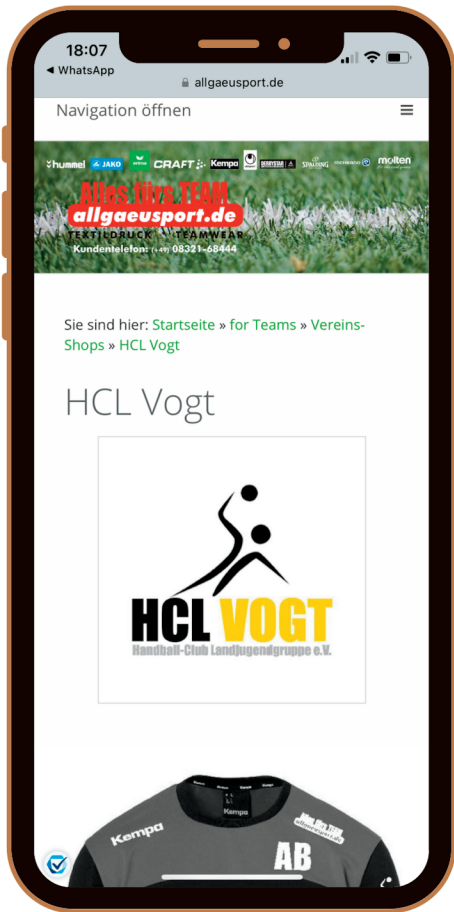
18:07
◀ WhatsApp
allgaeusport.de

Navigation öffnen

hummel JAKO erima CRAFT Kempa DERBYSTAR SPALDING molten

Alles fürs TEAM
allgaeusport.de
TEXTILDRUCK TEAMWEAR
Kundentelefon: (+49) 08321-68444

Sie sind hier: Startseite » for Teams » Vereins-Shops » HCL Vogt

HCL Vogt

HCL VOGT
Handball-Club Landjugendgruppe e.V.

Kempa
Kempa
allgaeusport.de
AB